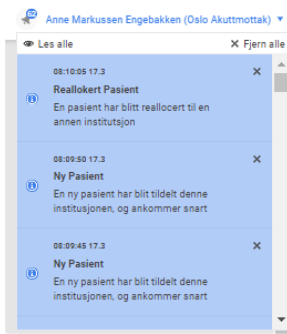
Anne Markussen Engebakken (Oslo Akuttmottak) ▾

Les alle

Fjern alle

08:10:05 17.3

Reallokert Pasient

En pasient har blitt reallocert til en annen institutsjon

08:09:50 17.3

Ny Pasient

En ny pasient har blitt tildelt denne institusjonen, og ankommer snart

08:09:45 17.3

Ny Pasient

En ny pasient har blitt tildelt denne institusjonen, og ankommer snart